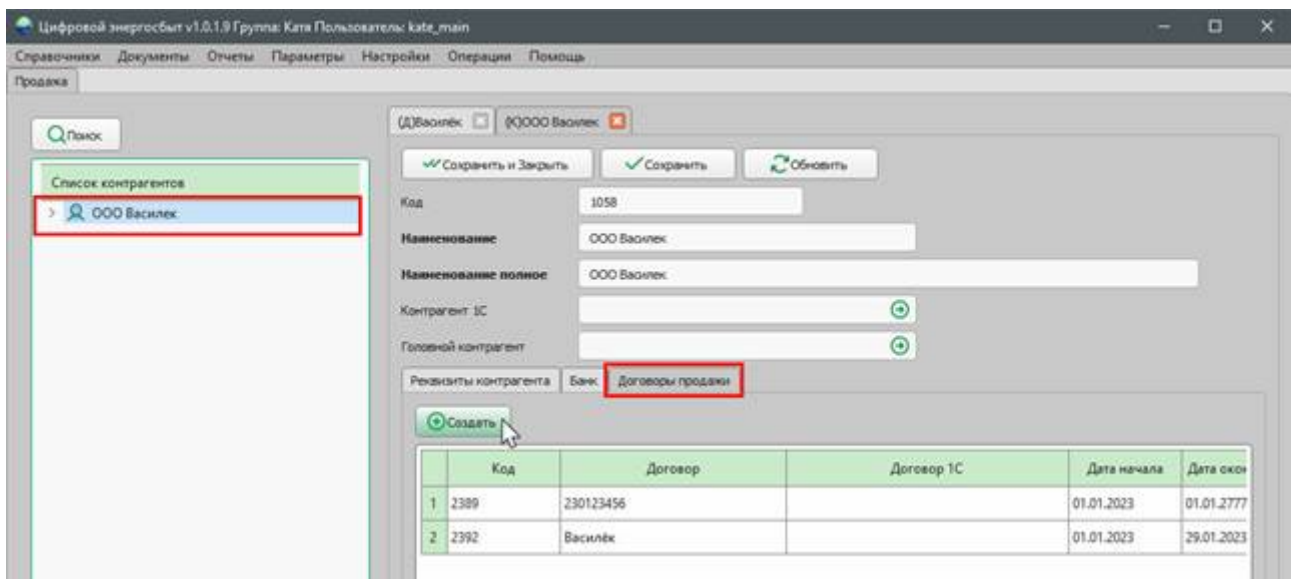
Цифровой энергосбыт v1.0.1.9 Группа: Катя Пользователь: kate_main

Справочники Документы Отчеты Параметры Настройки Операции Помощь

Продажа

Поиск

Список контрагентов

ООО Василек

(Д)Василёк (К)ООО Василек

Сохранить и Закрыть Сохранить Обновить

Код 1058

Наименование ООО Василек

Наименование полное ООО Василек

Контрагент 1С

Головной контрагент

Реквизиты контрагента Банк Договоры продажи

Создать

| | Код | Договор | Договор 1С | Дата начала | Дата окон |
|---|---|---|---|---|---|
| 1 | 2389 | 230123456 | | 01.01.2023 | 01.01.2777 |
| 2 | 2392 | Василёк | | 01.01.2023 | 29.01.2023 |